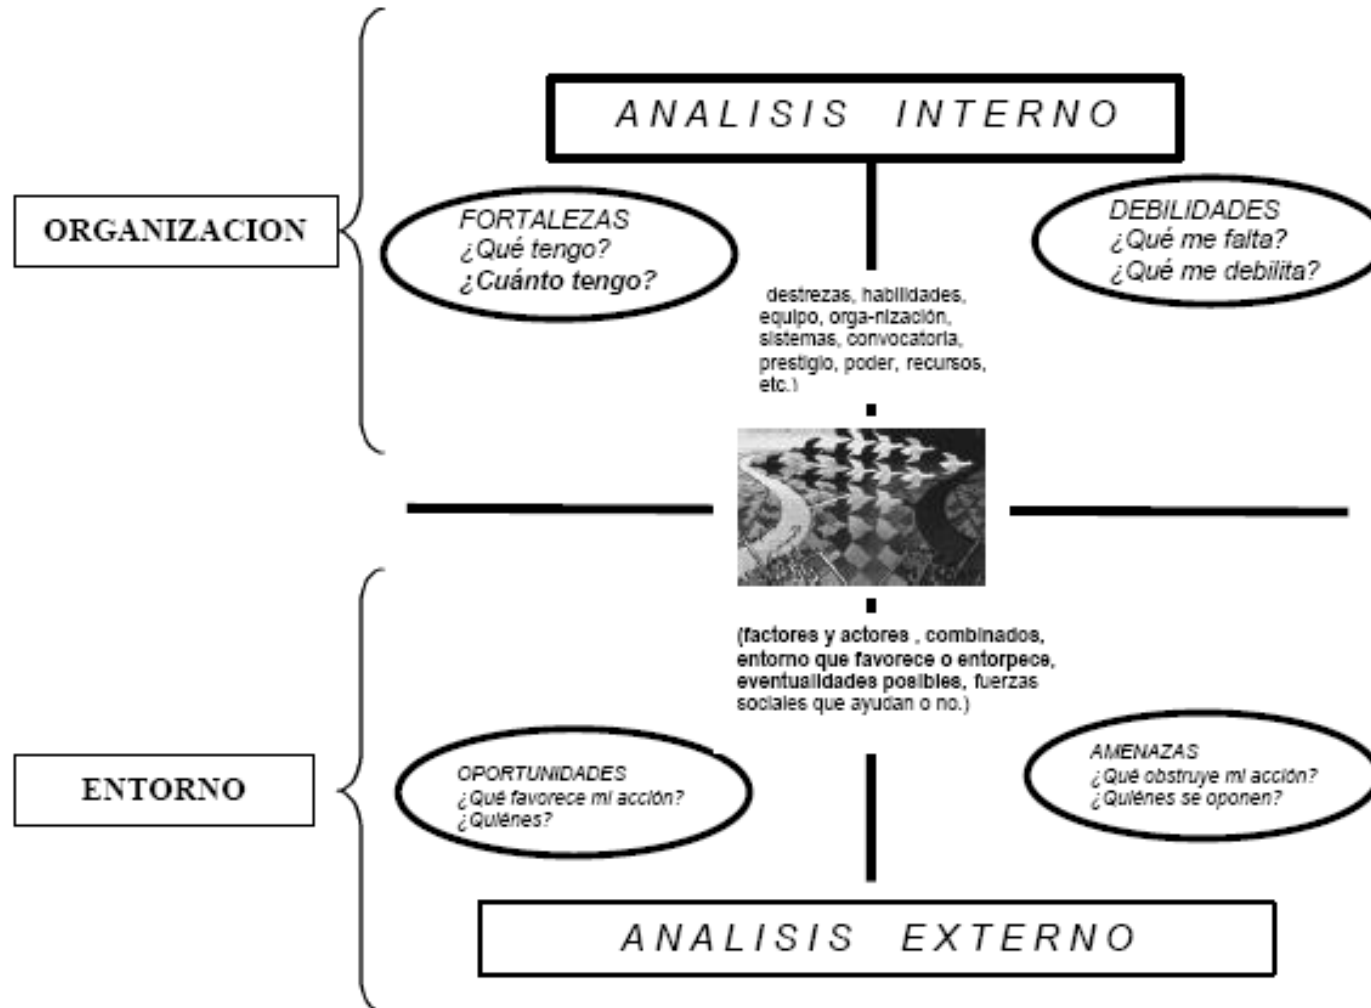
ANALISIS INTERNO

ORGANIZACION

FORTALEZAS
¿Qué tengo?
¿Cuánto tengo?

DEBILIDADES
¿Qué me falta?
¿Qué me debilita?

destrezas, habilidades, equipo, orga-nización, sistemas, convocatoria, prestigio, poder, recursos, etc.)

(factores y actores , combinados, entorno que favorece o entorpece, eventualidades posibles, fuerzas sociales que ayudan o no.)

ENTORNO

OPORTUNIDADES
¿Qué favorece mi acción?
¿Quiénes?

AMENAZAS
¿Qué obstruye mi acción?
¿Quiénes se oponen?

ANALISIS EXTERNO